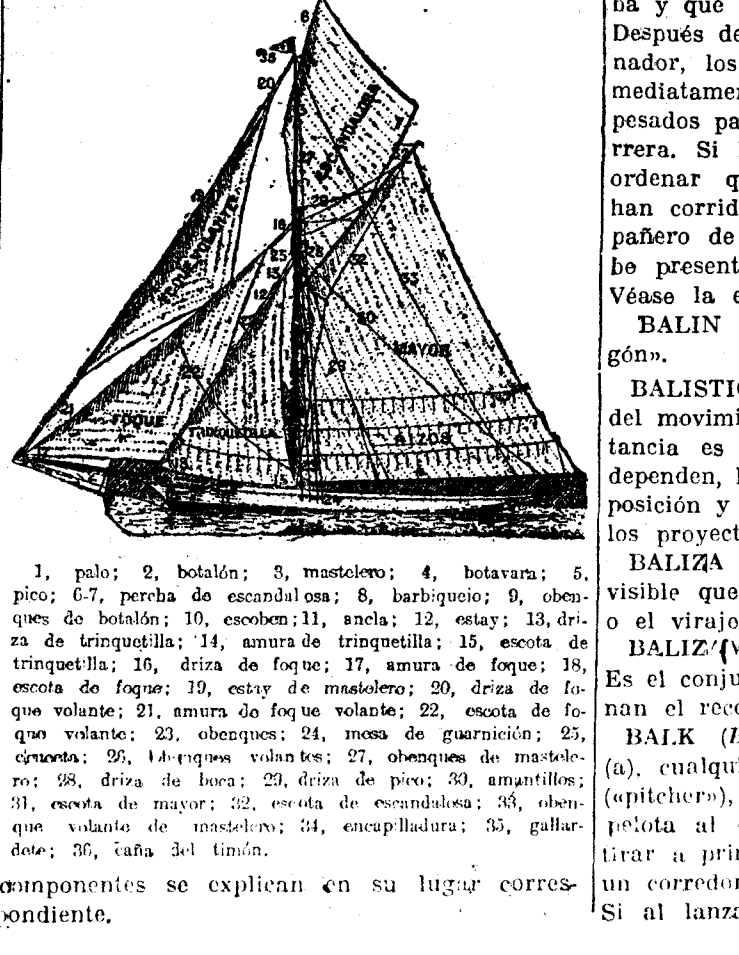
6

35

20

FOQUE VOLANTE

ESCANDALOSA

18

25

15

12

22

33

30

MAYOR

FOQUE

TRINQUETILLA

ALZOS

1, palo; 2, botalón; 3, mastelero; 4, botavara; 5, pico; 6-7, percha de escandalosa; 8, barbiquejo; 9, obenques de botalón; 10, escoben; 11, ancla; 12, estay; 13, driza de trinquetilla; 14, amura de trinquetilla; 15, escota de trinquetilla; 16, driza de foque; 17, amura de foque; 18, escota de foque; 19, estay de mastelero; 20, driza de foque volante; 21, amura de foque volante; 22, escota de foque volante; 23, obenques; 24, mesa de guarnición; 25, cruceta; 26, obenques volantes; 27, obenques de mastelero; 28, driza de boca; 29, driza de pico; 30, amantillos; 31, escota de mayor; 32, escota de escandalosa; 33, obenque volante de mastelero; 34, encapilladura; 35, gallardete; 36, caña del timón.

componentes se explican en su lugar correspondiente.

ba y que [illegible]
Después de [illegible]
nador, los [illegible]
mediatamen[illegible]
pesados pa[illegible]
rrera. Si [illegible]
ordenar q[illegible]
han corrid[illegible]
pañero de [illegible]
be present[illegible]
Véase la e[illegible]
BALIN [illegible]
gón».

BALISTI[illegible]
del movimi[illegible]
tancia es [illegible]
dependen, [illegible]
posición y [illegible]
los proyect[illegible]

BALIZA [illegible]
visible que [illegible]
o el virajo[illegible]

BALIZ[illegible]
Es el conju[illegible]
nan el reco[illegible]

BALK (B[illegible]
(a), cualqu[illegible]
(«pitcher»), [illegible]
pelota al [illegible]
tirar a pri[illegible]
un corredor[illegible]
Si al lanz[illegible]